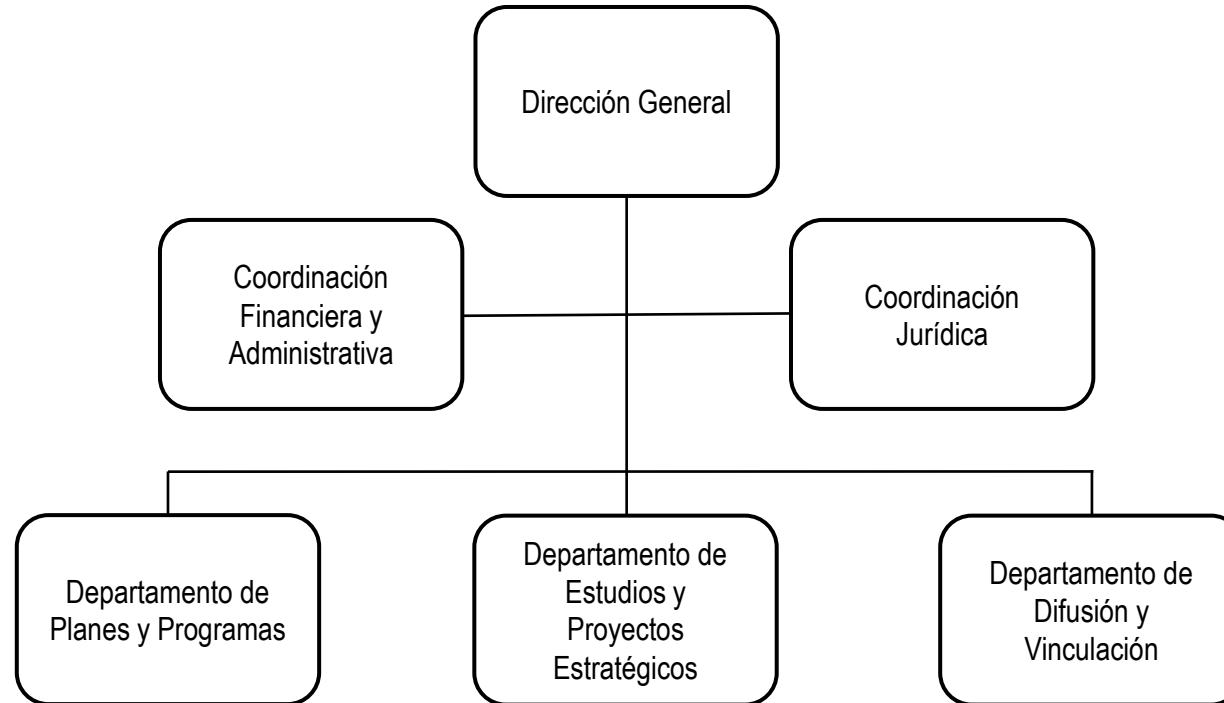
Dirección General

Coordinación Financiera y Administrativa

Coordinación Jurídica

Departamento de Planes y Programas

Departamento de Estudios y Proyectos Estratégicos

Departamento de Difusión y Vinculación